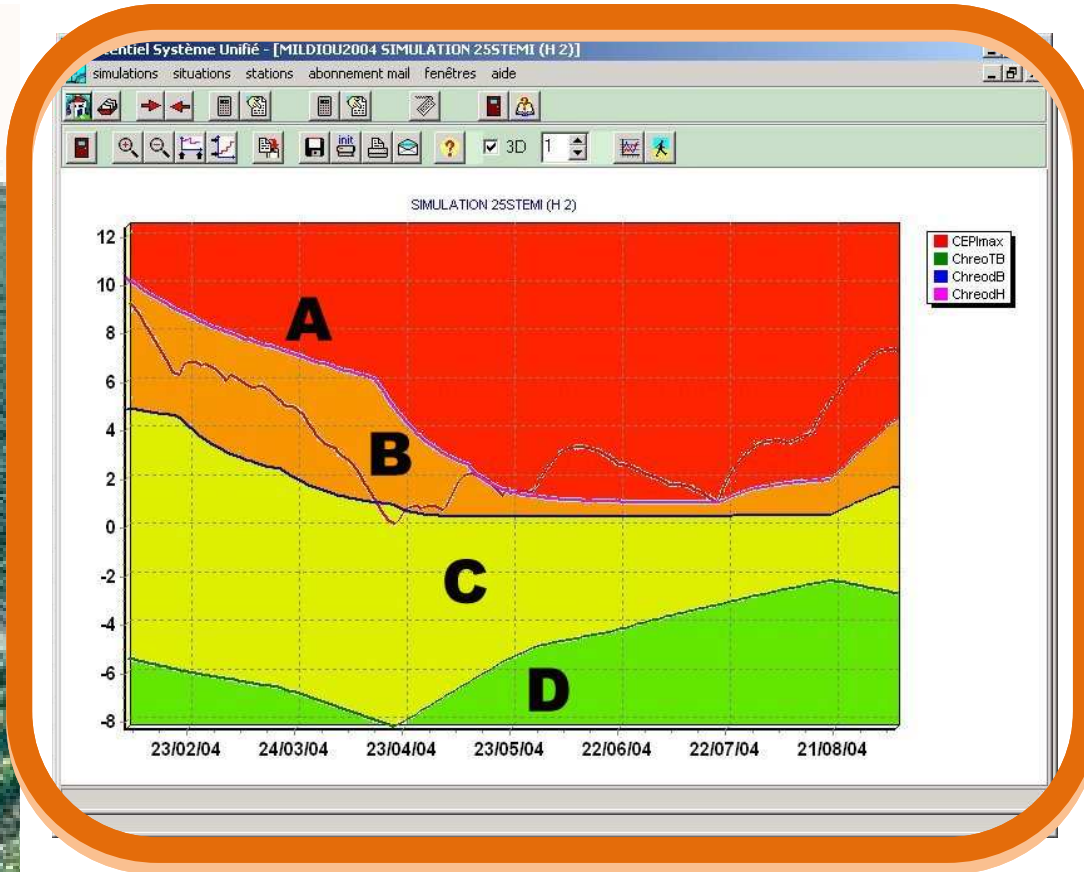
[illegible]entiel Système Unifié - [MILDIOU2004 SIMULATION 25STEMI (H 2)]

simulations situations stations abonnement mail fenêtres aide

init

3D 1

SIMULATION 25STEMI (H 2)

CEPImax
ChreoTB
ChreodB
ChreodH

12
10
8
6
4
2
0
-2
-4
-6
-8

A
B
C
D

23/02/04 24/03/04 23/04/04 23/05/04 22/06/04 22/07/04 21/08/04